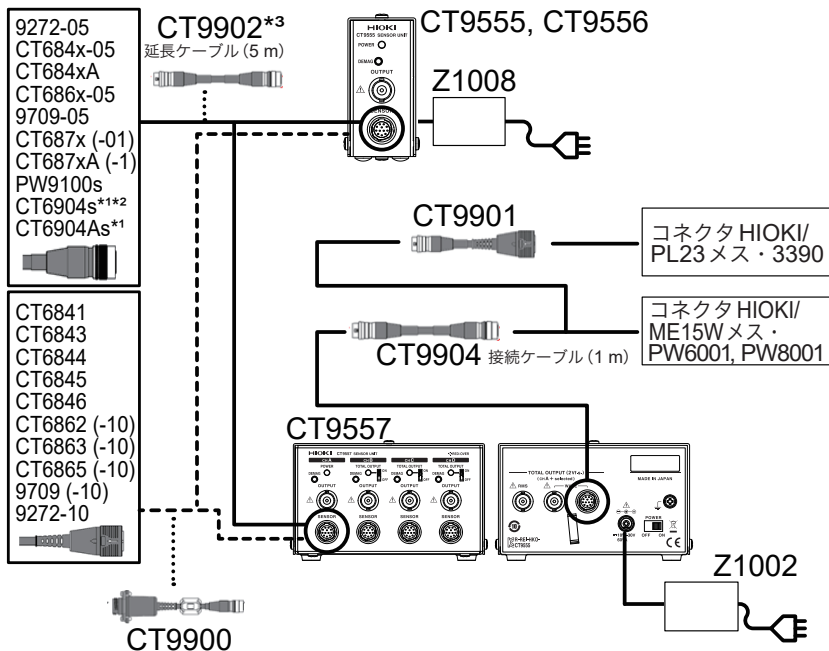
9272-05
CT684x-05
CT684xA
CT686x-05
9709-05
CT687x (-01)
CT687xA (-1)
PW9100s
CT6904s$^{*1*2}$
CT6904As$^{*1}$

CT9902$^{*3}$
延長ケーブル (5 m)

CT9555, CT9556

HIOKI
CT9555 SENSOR UNIT
POWER
DEMAG
OUTPUT

Z1008

CT9901

コネクタHIOKI/PL23メス・3390

コネクタHIOKI/ME15Wメス・PW6001, PW8001

CT9904 接続ケーブル (1 m)

CT6841
CT6843
CT6844
CT6845
CT6846
CT6862 (-10)
CT6863 (-10)
CT6865 (-10)
9709 (-10)
9272-10

CT9557

HIOKI CT9557 SENSOR UNIT
POWER
DEMAG
OUTPUT
TOTAL OUTPUT
SENSOR

TOTAL OUTPUT
MADE IN JAPAN
POWER
OFF ON

Z1002

CT9900